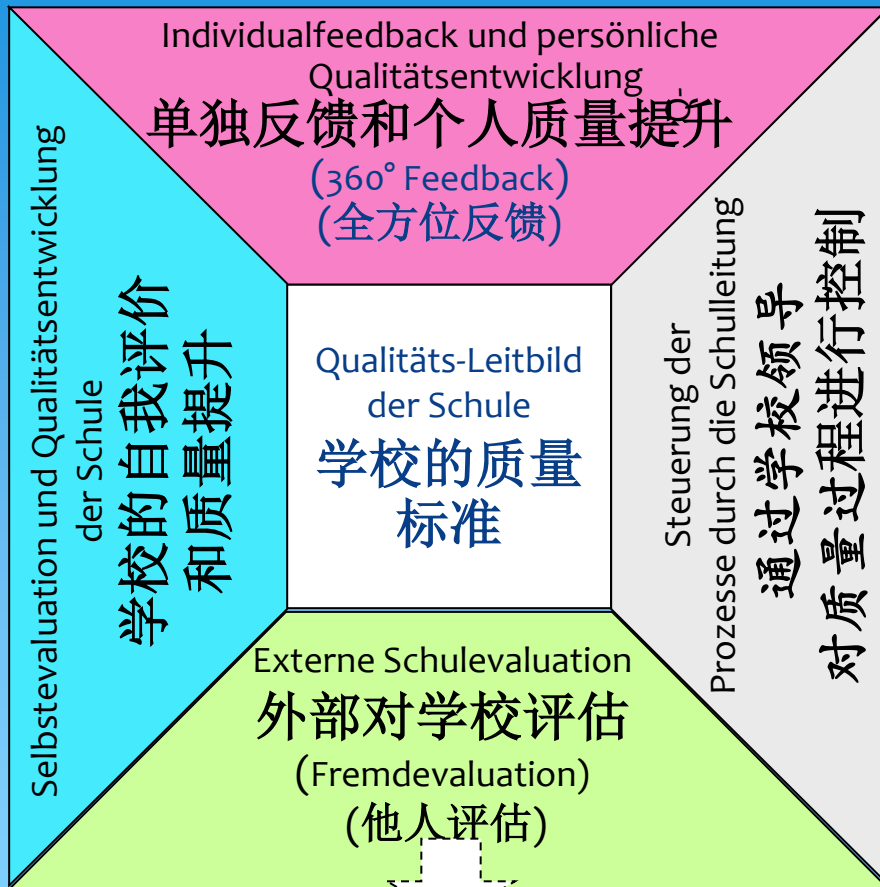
Individualfeedback und persönliche Qualitätsentwicklung
单独反馈和个人质量提升
(360° Feedback)
(全方位反馈)

Selbstevaluation und Qualitätsentwicklung der Schule
学校的自我评价和质量提升

Qualitäts-Leitbild der Schule
学校的质量标准

Steuerung der Prozesse durch die Schulleitung
通过学校领导对质量过程进行控制

Externe Schulevaluation
外部对学校评估
(Fremdevaluation)
(他人评估)